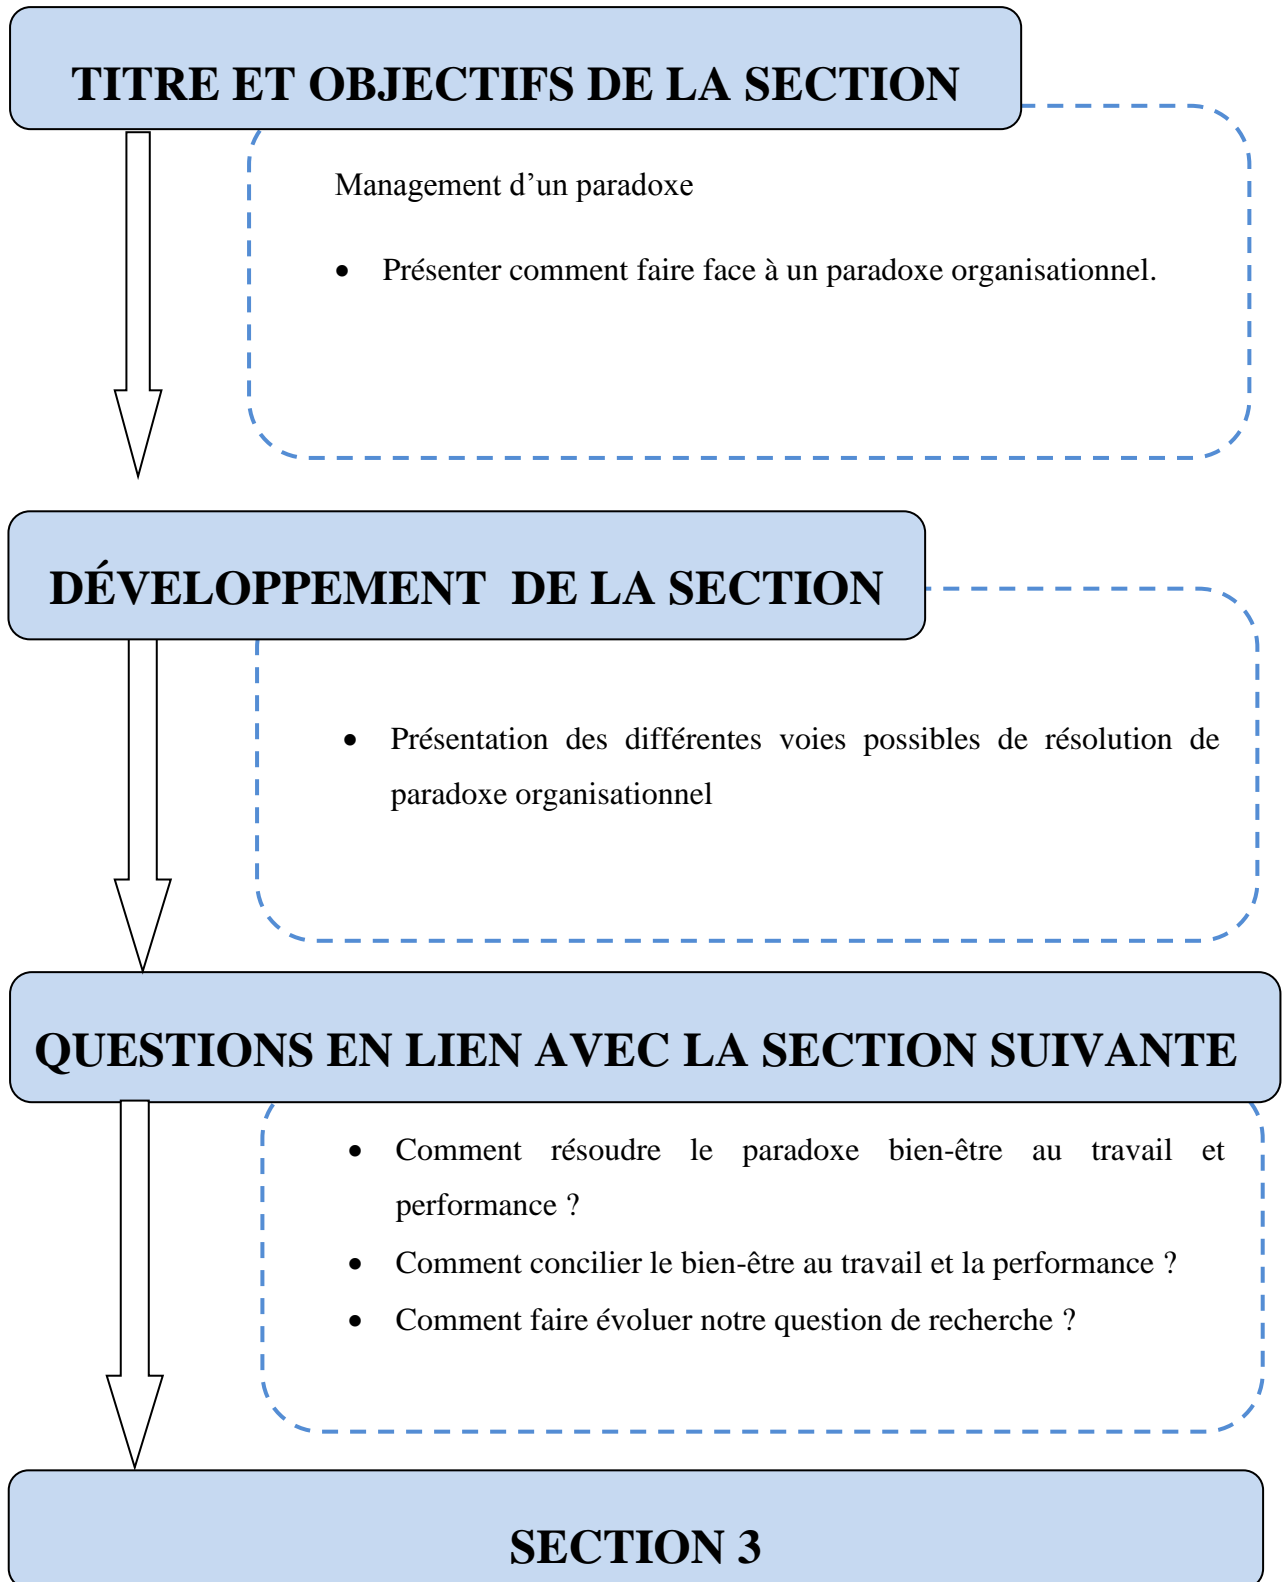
TITRE ET OBJECTIFS DE LA SECTION

Management d’un paradoxe

- Présenter comment faire face à un paradoxe organisationnel.

DÉVELOPPEMENT DE LA SECTION

- Présentation des différentes voies possibles de résolution de paradoxe organisationnel

QUESTIONS EN LIEN AVEC LA SECTION SUIVANTE

- Comment résoudre le paradoxe bien-être au travail et performance ?
- Comment concilier le bien-être au travail et la performance ?
- Comment faire évoluer notre question de recherche ?

SECTION 3